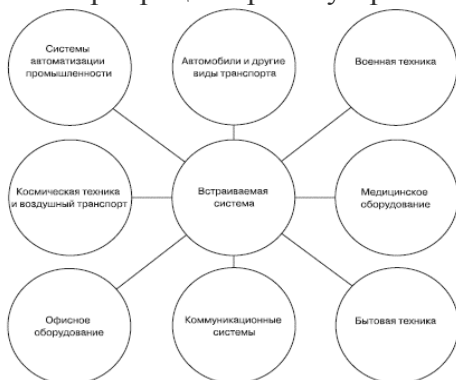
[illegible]

Системы автоматизации промышленности

Автомобили и другие виды транспорта

Военная техника

Космическая техника и воздушный транспорт

Встраиваемая система

Медицинское оборудование

Офисное оборудование

Коммуникационные системы

Бытовая техника